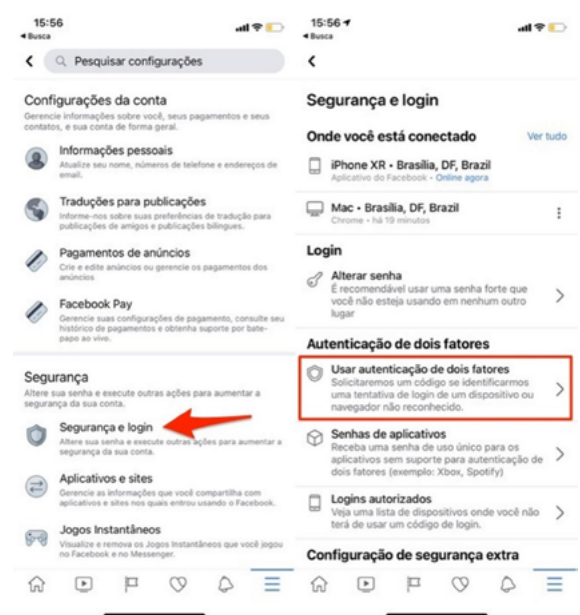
15:56
◂ Busca

Pesquisar configurações

Configurações da conta
Gerencie informações sobre você, seus pagamentos e seus contatos, e sua conta de forma geral.

Informações pessoais
Atualize seu nome, números de telefone e endereços de email.

Traduções para publicações
Informe-nos sobre suas preferências de tradução para publicações de amigos e publicações bilíngues.

Pagamentos de anúncios
Crie e edite anúncios ou gerencie os pagamentos dos anúncios

Facebook Pay
Gerencie suas configurações de pagamento, consulte seu histórico de pagamentos e obtenha suporte por bate-papo ao vivo.

Segurança
Altere sua senha e execute outras ações para aumentar a segurança da sua conta.

Segurança e login
Altere sua senha e execute outras ações para aumentar a segurança da sua conta.

Aplicativos e sites
Gerencie as informações que você compartilha com aplicativos e sites nos quais entrou usando o Facebook.

Jogos Instantâneos
Visualize e remova os Jogos Instantâneos que você jogou no Facebook e no Messenger.

15:56
◂ Busca

Segurança e login

Onde você está conectado
Ver tudo

iPhone XR • Brasília, DF, Brazil
Aplicativo do Facebook • Online agora

Mac • Brasília, DF, Brazil
Chrome • há 19 minutos

Login

Alterar senha
É recomendável usar uma senha forte que você não esteja usando em nenhum outro lugar

Autenticação de dois fatores

Usar autenticação de dois fatores
Solicitaremos um código se identificarmos uma tentativa de login de um dispositivo ou navegador não reconhecido.

Senhas de aplicativos
Receba uma senha de uso único para os aplicativos sem suporte para autenticação de dois fatores (exemplo: Xbox, Spotify)

Logins autorizados
Veja uma lista de dispositivos onde você não terá de usar um código de login.

Configuração de segurança extra